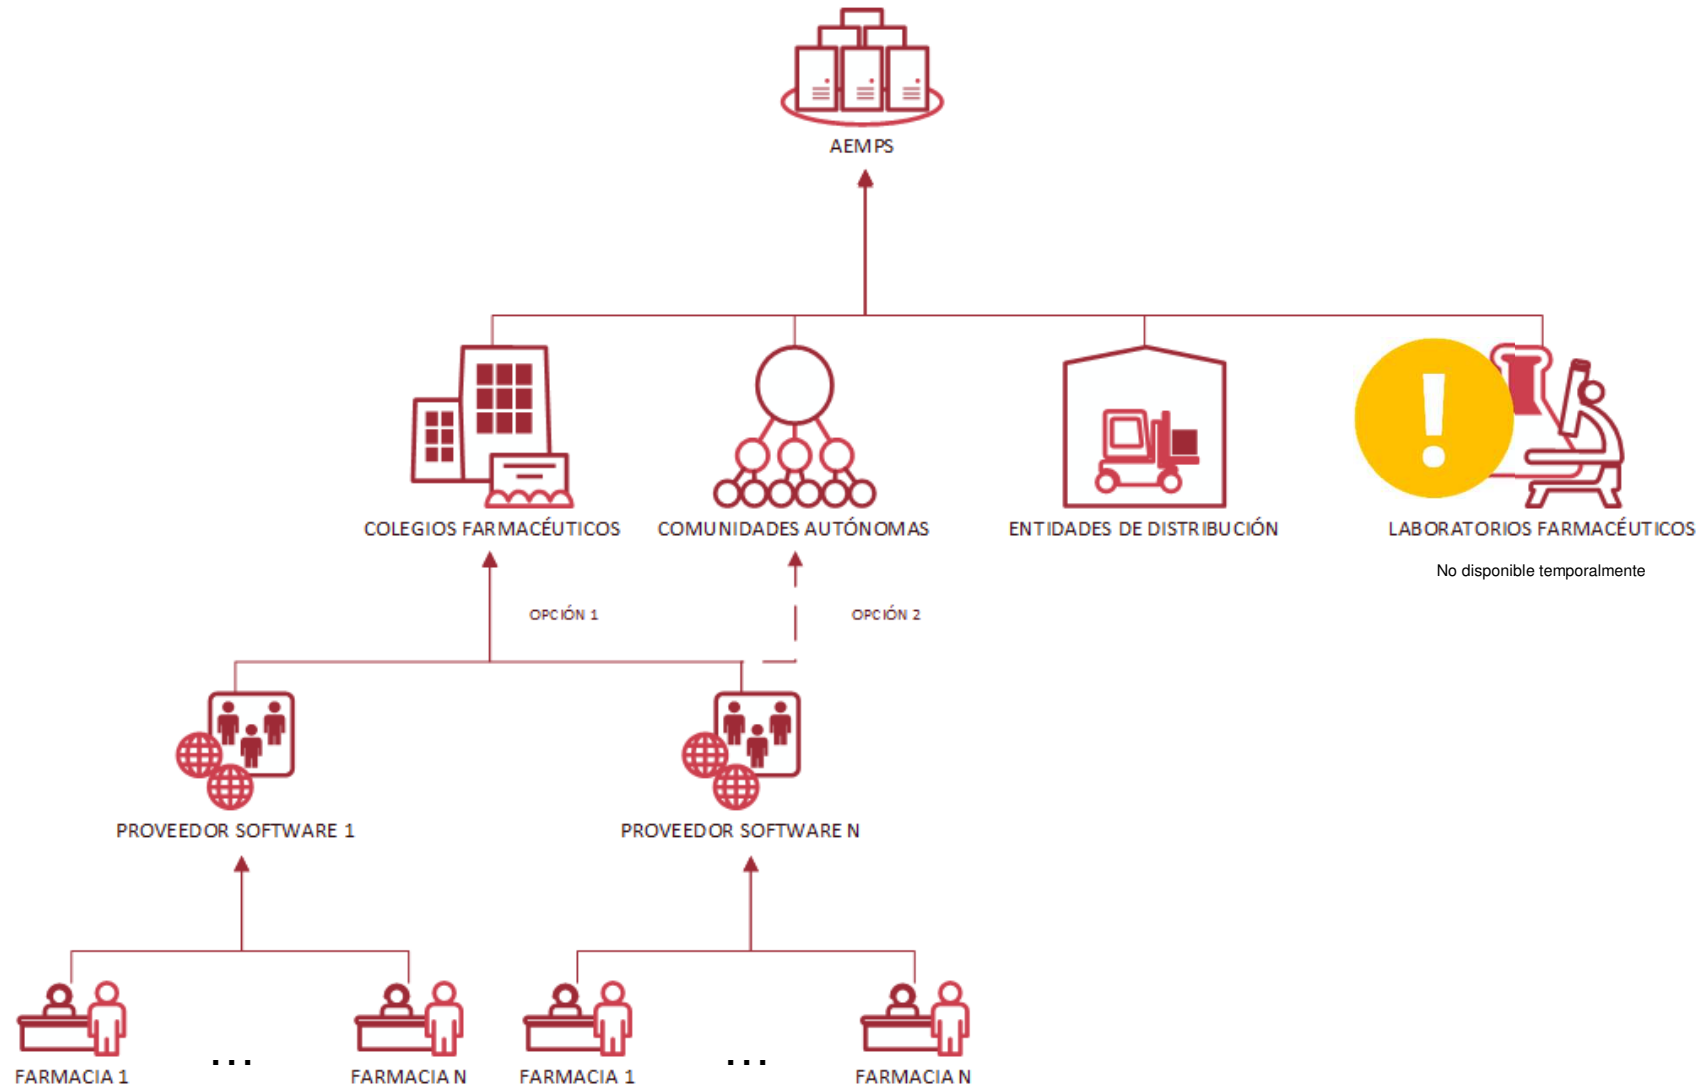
AEMPS

COLEGIOS FARMACÉUTICOS

COMUNIDADES AUTÓNOMAS

ENTIDADES DE DISTRIBUCIÓN

LABORATORIOS FARMACÉUTICOS

No disponible temporalmente

OPCIÓN 1

OPCIÓN 2

PROVEEDOR SOFTWARE 1

PROVEEDOR SOFTWARE N

FARMACIA 1

...

FARMACIA N

FARMACIA 1

...

FARMACIA N